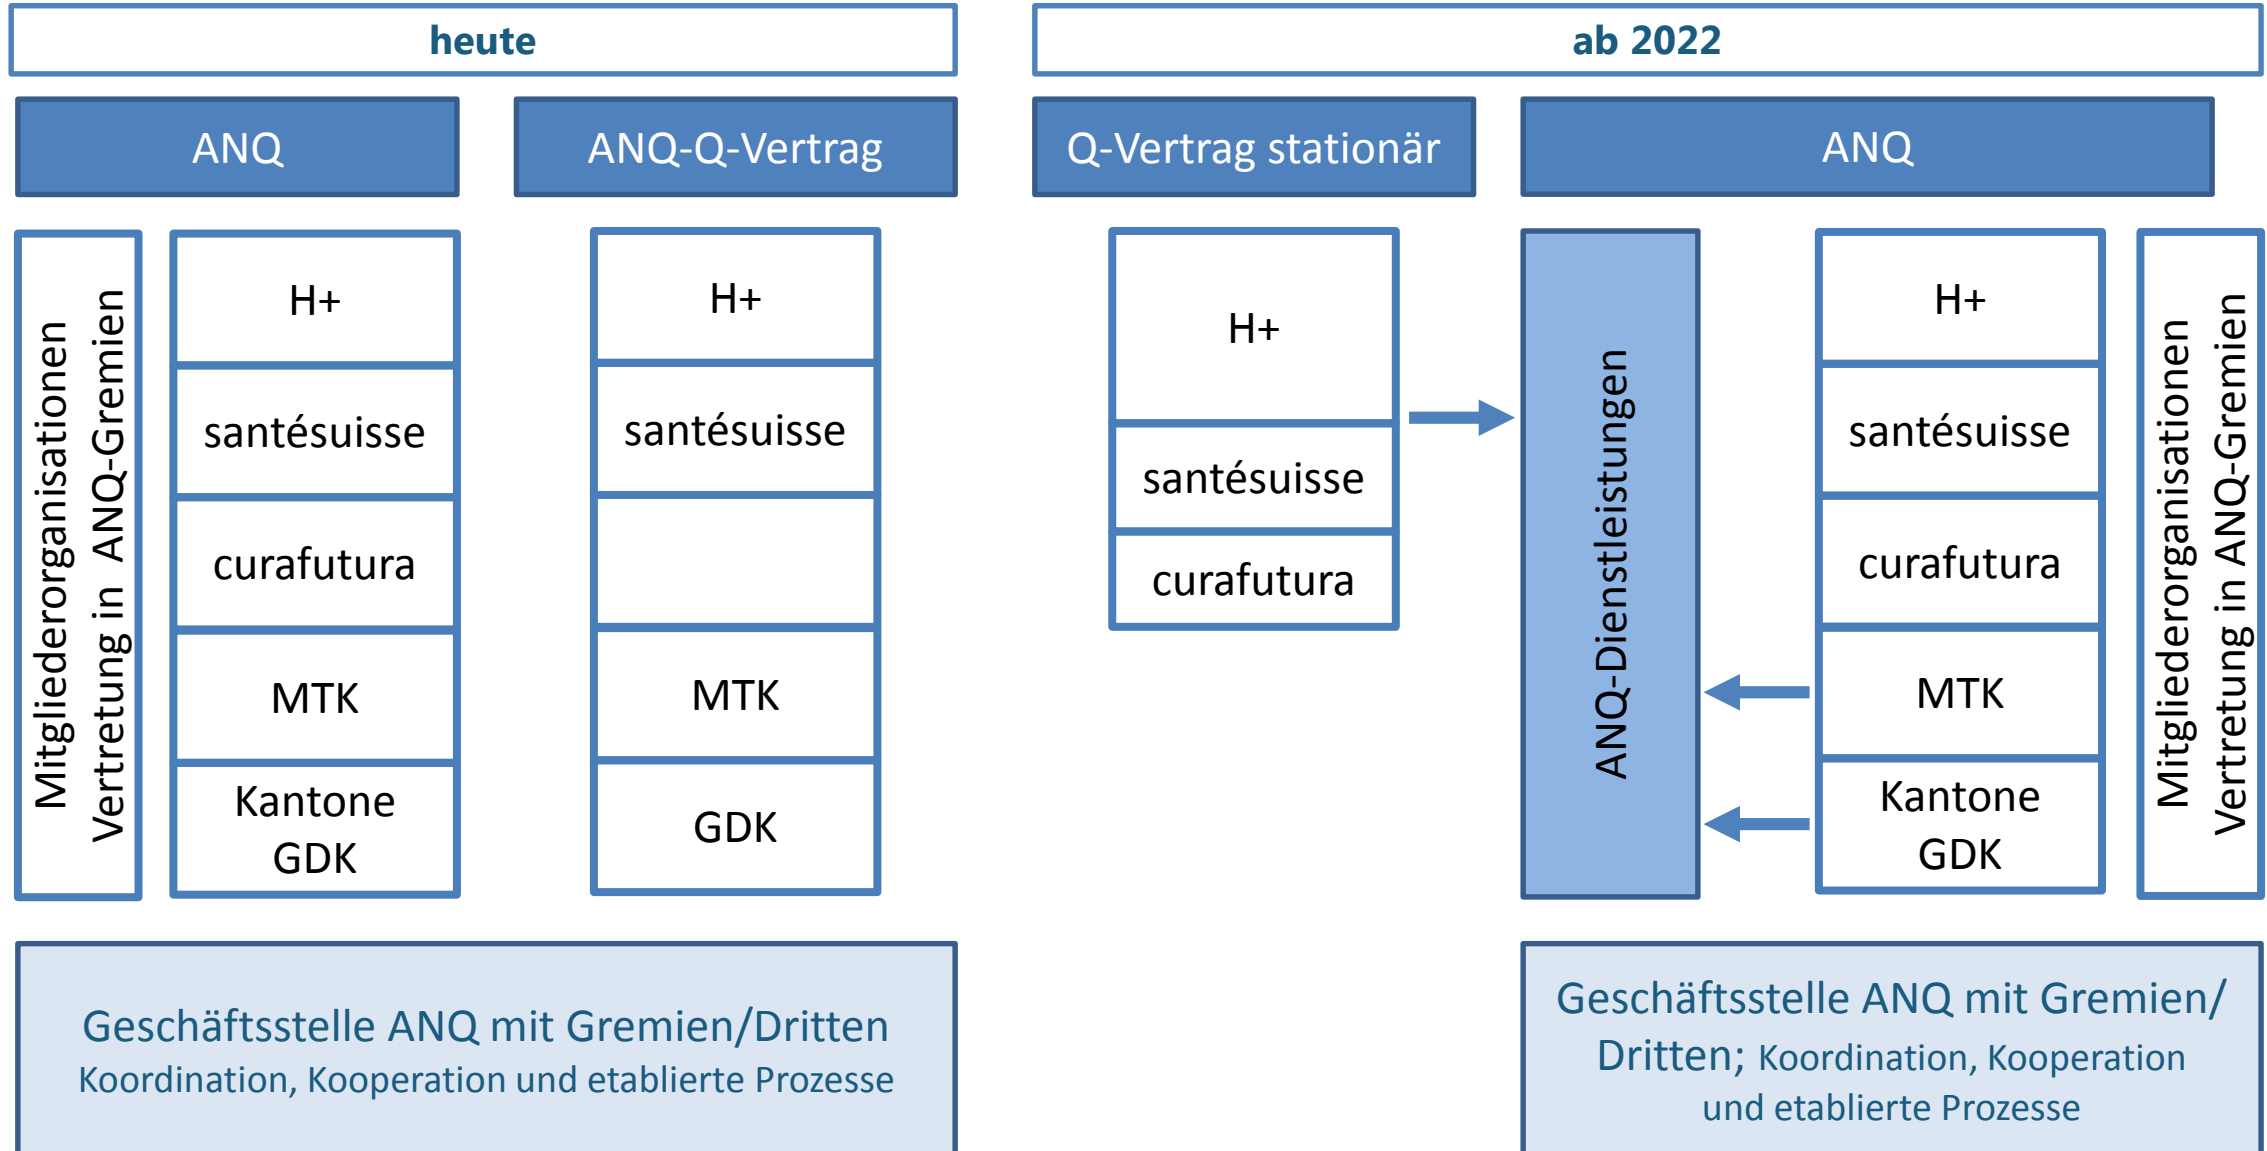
heute

ANQ

ANQ-Q-Vertrag

Mitgliederorganisationen
Vertretung in ANQ-Gremien

H+
santésuisse
curafutura
MTK
Kantone
GDK

H+
santésuisse
MTK
GDK

Geschäftsstelle ANQ mit Gremien/Dritten
Koordination, Kooperation und etablierte Prozesse

ab 2022

Q-Vertrag stationär

ANQ

H+
santésuisse
curafutura

ANQ-Dienstleistungen

H+
santésuisse
curafutura
MTK
Kantone
GDK

Mitgliederorganisationen
Vertretung in ANQ-Gremien

Geschäftsstelle ANQ mit Gremien/ Dritten; Koordination, Kooperation und etablierte Prozesse